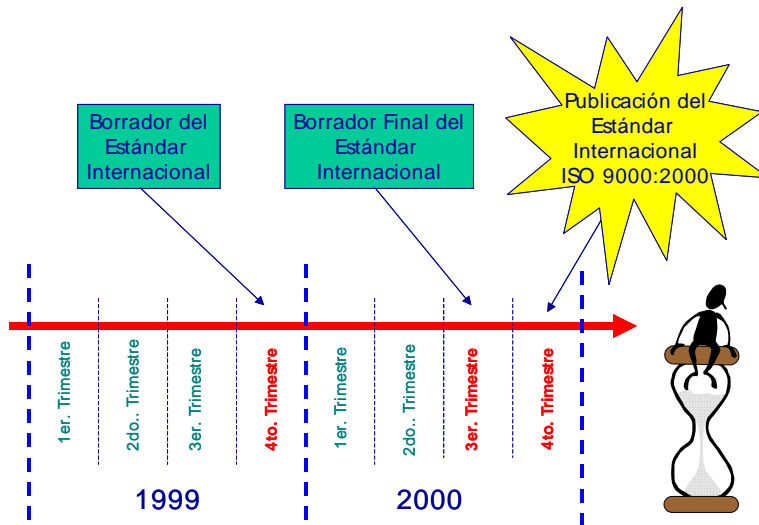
Borrador del Estándar Internacional

Borrador Final del Estándar Internacional

Publicación del Estándar Internacional ISO 9000:2000

1er. Trimestre

2do.. Trimestre

3er. Trimestre

4to. Trimestre

1er. Trimestre

2do.. Trimestre

3er. Trimestre

4to. Trimestre

1999

2000